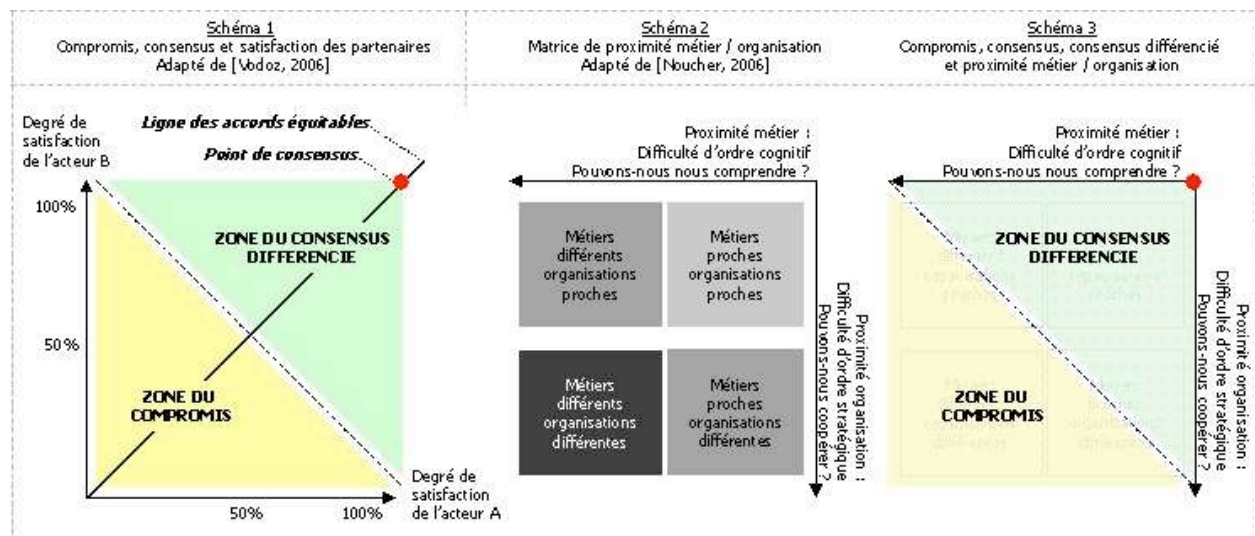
Schéma 1
Compromis, consensus et satisfaction des partenaires
Adapté de [Vodoz, 2006]

Degré de satisfaction de l'acteur B

Ligne des accords équitables

Point de consensus

100%

50%

ZONE DU CONSENSUS DIFFERENCIE

ZONE DU COMPROMIS

50%

100%

Degré de satisfaction de l'acteur A

Schéma 2
Matrice de proximité métier / organisation
Adapté de [Noucher, 2006]

Proximité métier :
Difficulté d'ordre cognitif
Pouvons-nous nous comprendre ?

Métiers différents organisations proches

Métiers proches organisations proches

Métiers différents organisations différentes

Métiers proches organisations différentes

Proximité organisation :
Difficulté d'ordre stratégique
Pouvons-nous coopérer ?

Schéma 3
Compromis, consensus, consensus différencié
et proximité métier / organisation

Proximité métier :
Difficulté d'ordre cognitif
Pouvons-nous nous comprendre ?

ZONE DU CONSENSUS DIFFERENCIE

ZONE DU COMPROMIS

Proximité organisation :
Difficulté d'ordre stratégique
Pouvons-nous coopérer ?